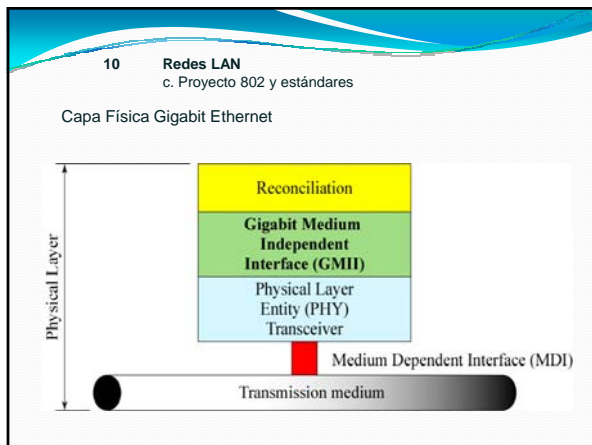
10 Redes LAN
c. Proyecto 802 y estándares

Capa Física Gigabit Ethernet

Physical Layer

Reconciliation

Gigabit Medium Independent Interface (GMII)

Physical Layer Entity (PHY) Transceiver

Medium Dependent Interface (MDI)

Transmission medium